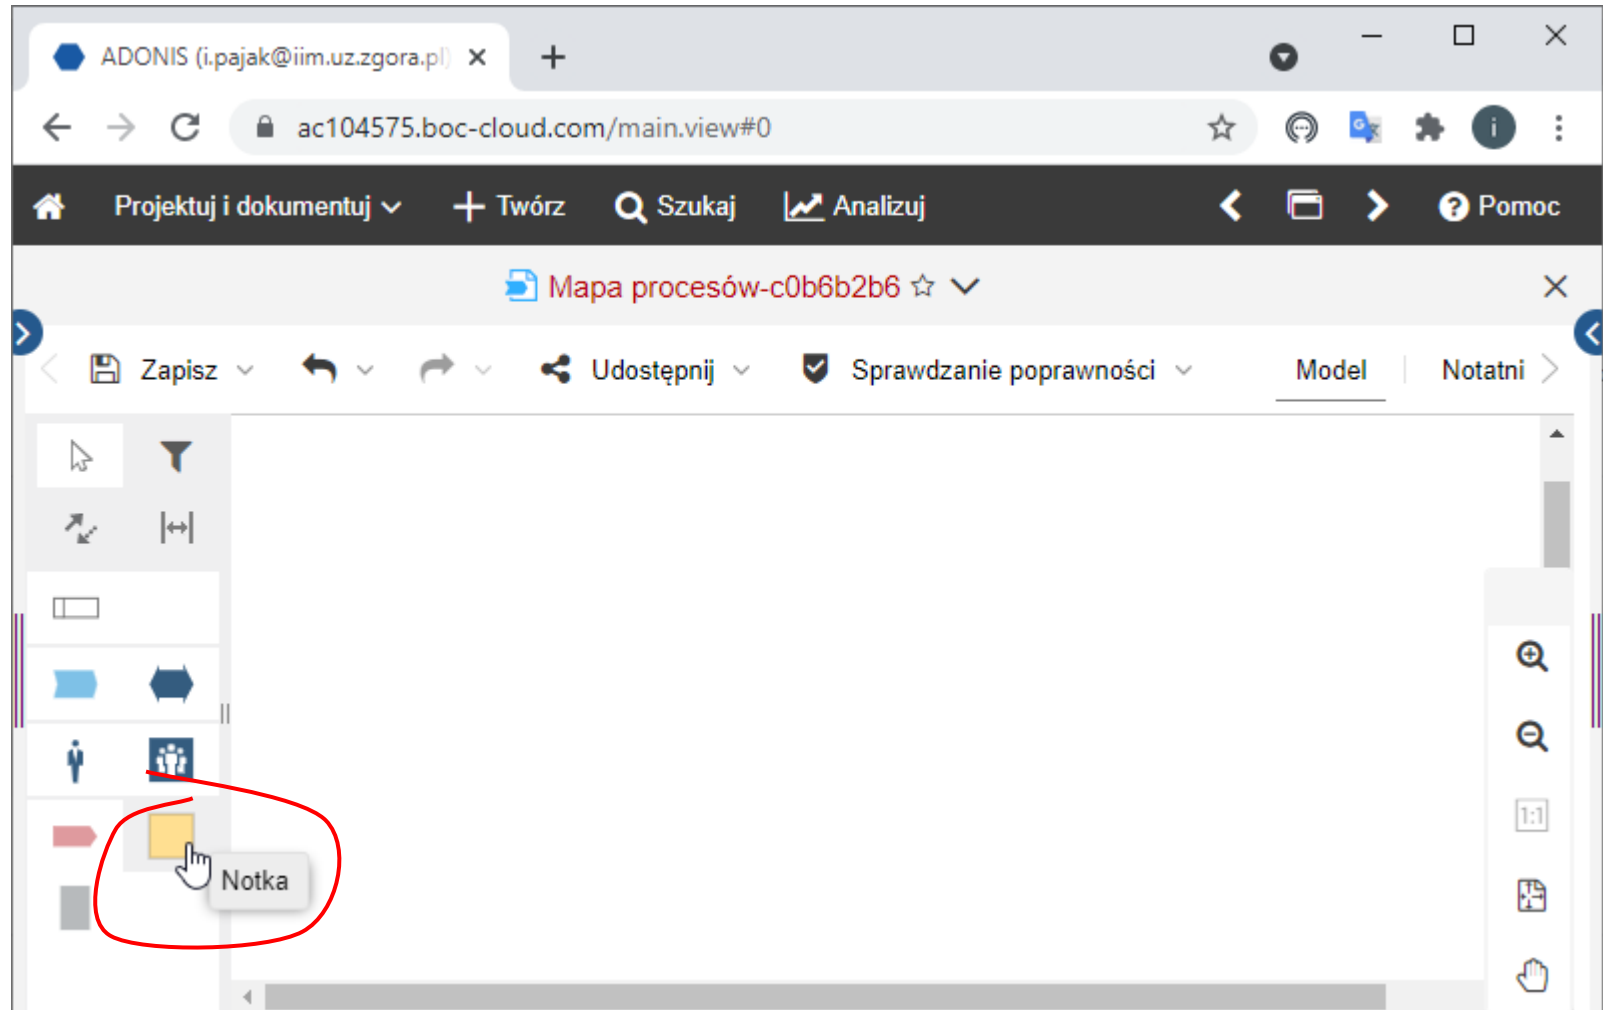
ADONIS (i.pajak@iim.uz.zgora.pl)

ac104575.boc-cloud.com/main.view#0

Projektuj i dokumentuj  Twórz  Szukaj  Analizuj  Pomoc

Mapa procesów-c0b6b2b6

Zapisz  Udostępnij  Sprawdzanie poprawności  Model  Notatni

Notka

1:1